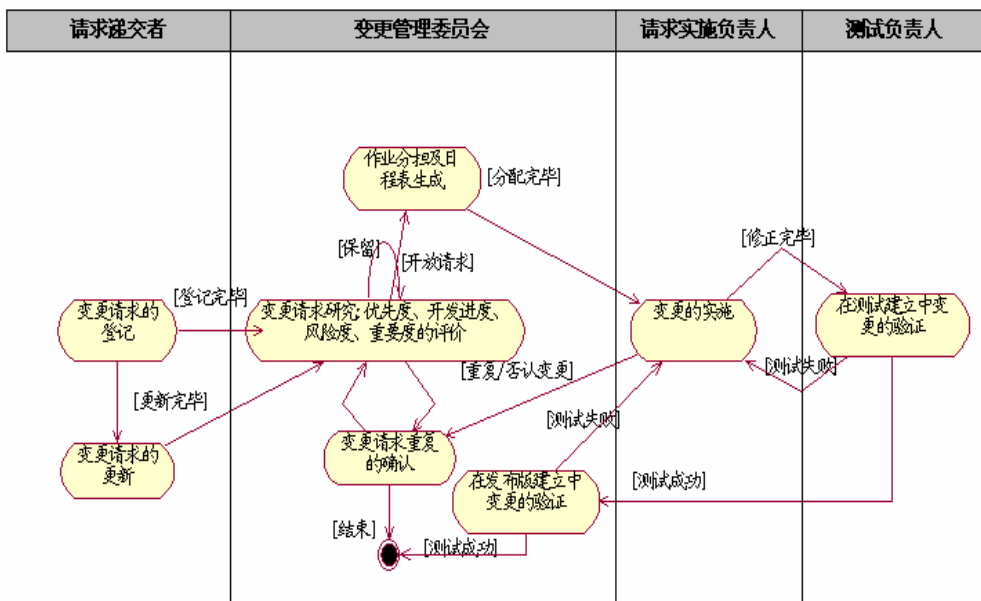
请求递交者

变更管理委员会

请求实施负责人

测试负责人

作业分担及日程表生成

[分配完毕]

[保留]

[开放请求]

[修正完毕]

变更请求的登记

[登记完毕]

变更请求研究:优先度、开发进度、风险度、重要度的评价

变更的实施

在测试建立中变更的验证

[测试失败]

[重复/否认变更]

[更新完毕]

[测试失败]

变更请求的更新

变更请求重复的确认

在发布版建立中变更的验证

[测试成功]

[结束]

[测试成功]